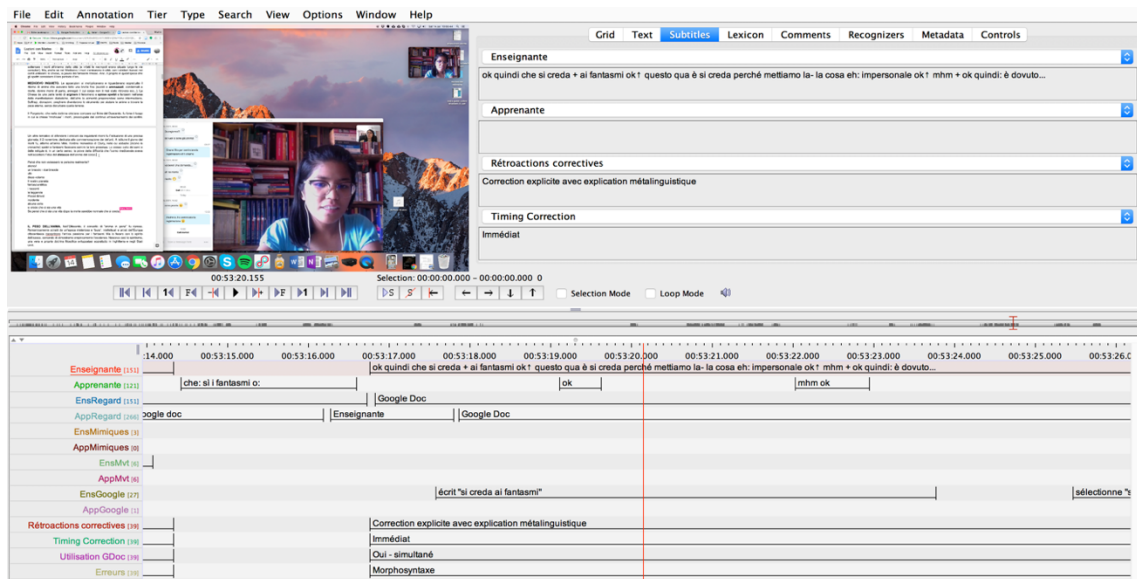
File Edit Annotation Tier Type Search View Options Window Help

Grid Text Subtitles Lexicon Comments Recognizers Metadata Controls

Enseignante

ok quindi che si creda + ai fantasmi ok↑ questo qua è si creda perché mettiamo la- la cosa eh: impersonale ok↑ mhm + ok quindi: è dovuto...

Apprenante

Rétroactions correctives

Correction explicite avec explication métalinguistique

Timing Correction

Immédiat

00:53:20.155

Selection: 00:00:00.000 - 00:00:00.000 0

Selection Mode

Loop Mode

:14.000 00:53:15.000 00:53:16.000 00:53:17.000 00:53:18.000 00:53:19.000 00:53:20.000 00:53:21.000 00:53:22.000 00:53:23.000 00:53:24.000 00:53:25.000 00:53:26.0

Enseignante [151] ok quindi che si creda + ai fantasmi ok↑ questo qua è si creda perché mettiamo la- la cosa eh: impersonale ok↑ mhm + ok quindi: è dovuto...

Apprenante [121] che: sì i fantasmi o: ok mhm ok

EnsRegard [151] Google Doc

AppRegard [266] oogle doc Enseignante Google Doc

EnsMimiques [3]

AppMimiques [0]

EnsMvt [6]

AppMvt [6]

EnsGoogle [27] écrit "si creda ai fantasmi" sélectionne "s

AppGoogle [1]

Rétroactions correctives [39] Correction explicite avec explication métalinguistique

Timing Correction [39] Immédiat

Utilisation GDoc [39] Oui - simultané

Erreurs [39] Morphosyntaxe